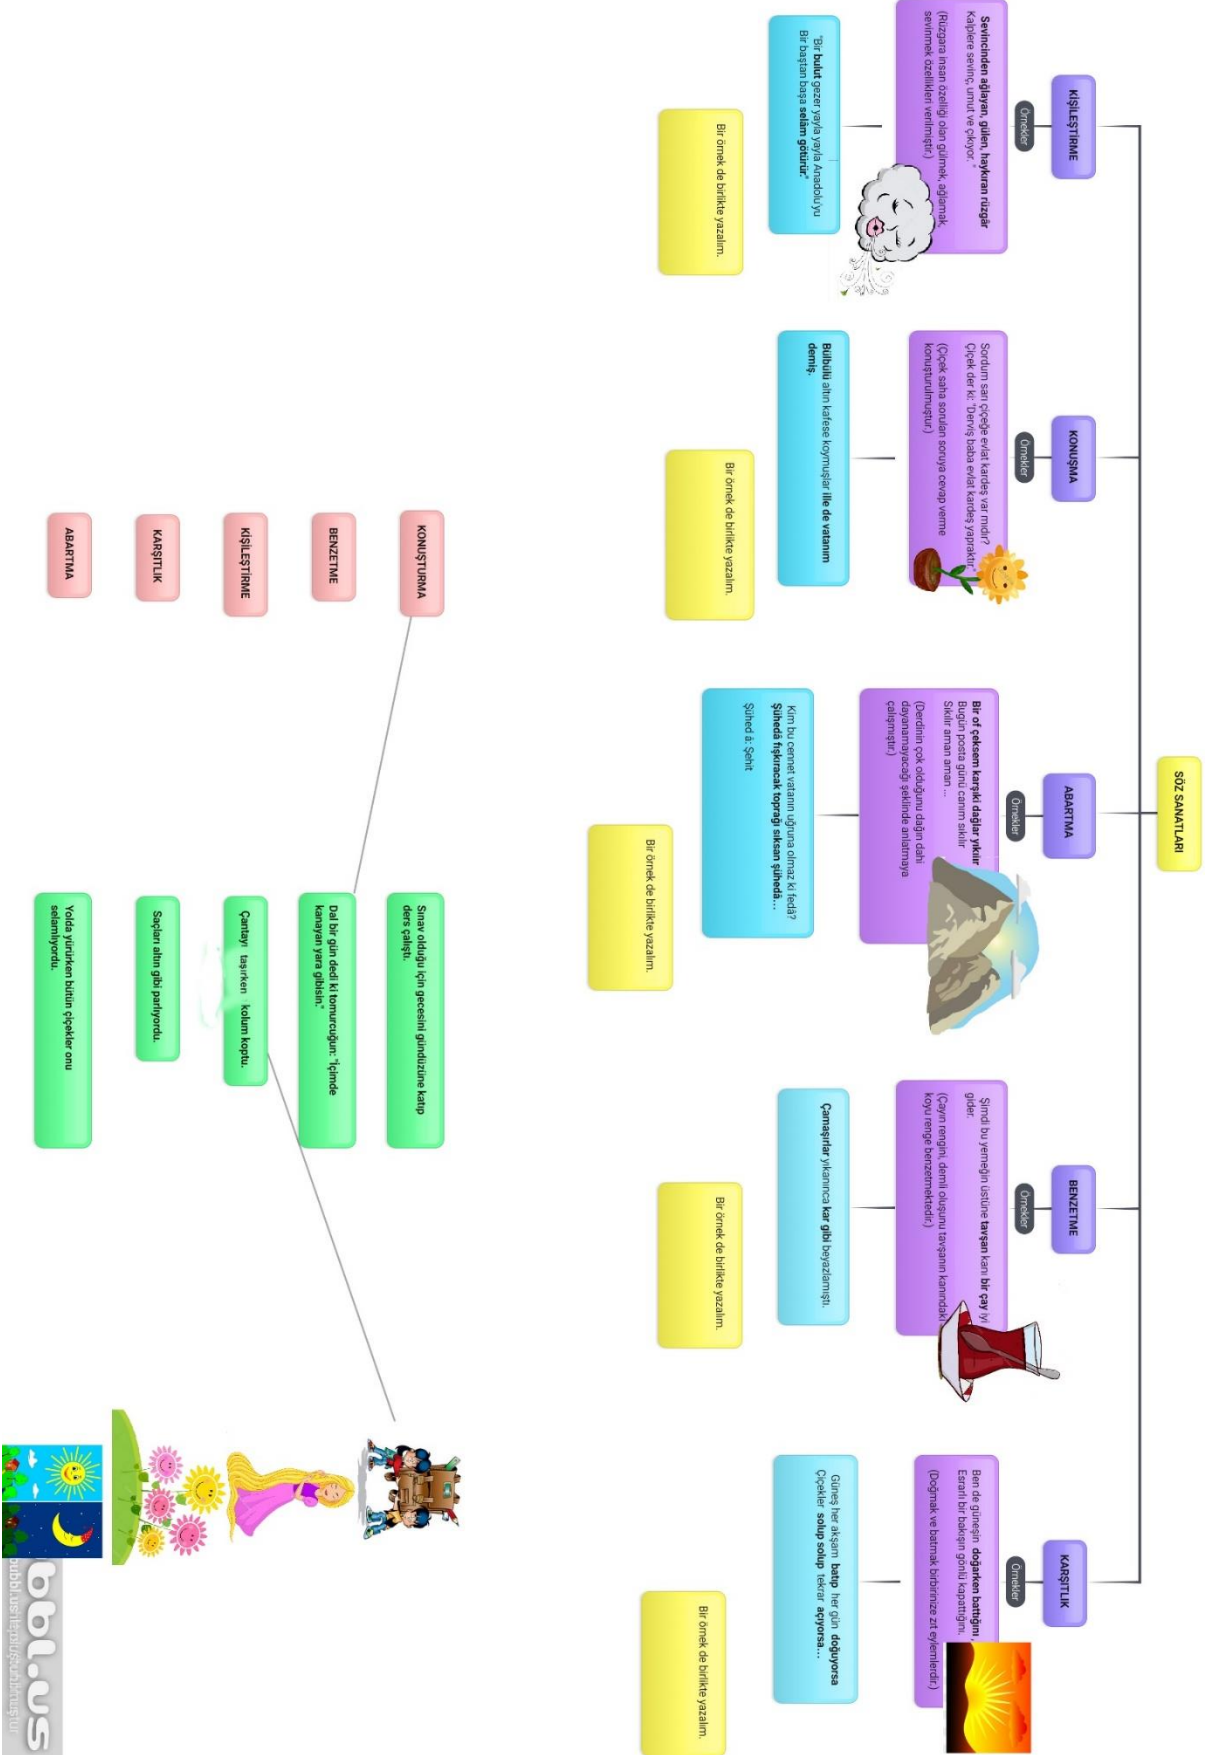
SÖZ SANATLARI

KİŞİLEŞTİRME

Örnekler

**Sevincinden ağlayan, gülen, haykıran rüzgar** Kalplere sevinç, umut ve çıkıyor."
(Rüzgara insan özelliği olan gülmek, ağlamak, sevinmek özellikleri verilmiştir.)

"Bir **bulut** gezer yayla yayla Anadolu'yu
Bir baştan başa **selâm götürür**."

Bir örnek de birlikte yazalım.

KONUŞMA

Örnekler

Sordum sarı çiçeğe evlat kardeş var mıdır?
Çiçek der ki: "Derviş baba evlat kardeş yapraktır."
(Çiçek sahiplenmiş soruya cevap verme konuşturulmuştur.)

**Bülbülü** altın kafese koymuşlar **ille de vatanım demiş.**

Bir örnek de birlikte yazalım.

ABARTMA

Örnekler

**Bir of çeksem karşıki dağlar yıkılır**
Bugün posta günü canım sıkılır
Sıkılır aman aman ...
(Derdinin çok olduğunu dağın dahi dayanamayacağı şeklinde anlatmaya çalışmıştır.)

Kim bu cennet vatanın uğruna olmaz ki fedâ?
**Şühedâ fışkıracak toprağı sıksan şühedâ...**
Şühed â: Şehit

Bir örnek de birlikte yazalım.

BENZETME

Örnekler

Şimdi bu yemeğin üstüne **tavşan kanı bir çay** iyi gider.
(Çayın rengini, demli oluşunu tavşanın kanındaki koyu renge benzetmektedir.)

**Çamaşırlar** yıkanınca **kar gibi** beyazlamıştı.

Bir örnek de birlikte yazalım.

KARŞITLIK

Örnekler

Ben de güneşin **doğarken batışını,**
Esrarlı bir bakışın gönlü kapattığını.
(Doğmak ve batmak birbirine zıt eylemlerdir.)

Güneş her akşam **batıp** her gün **doğuyorsa**
Çiçekler **solup solup** tekrar **açıyorsa**...

Bir örnek de birlikte yazalım.

KONUŞTURMA

BENZETME

KİŞİLEŞTİRME

KARŞITLIK

ABARTMA

Sınav olduğu için gecesini gündüzüne katıp ders çalıştı.

Dal bir gün dedi ki tomurcuğun: "İçinde kanayan yara gibisin."

Çantayı taşırken kolum koptu.

Saçları altın gibi parlıyordu.

Yolda yürürken bütün çiçekler onu selamlıyordu.

bbl.us
bubbl.us/sözsanatlarıkavramharitası